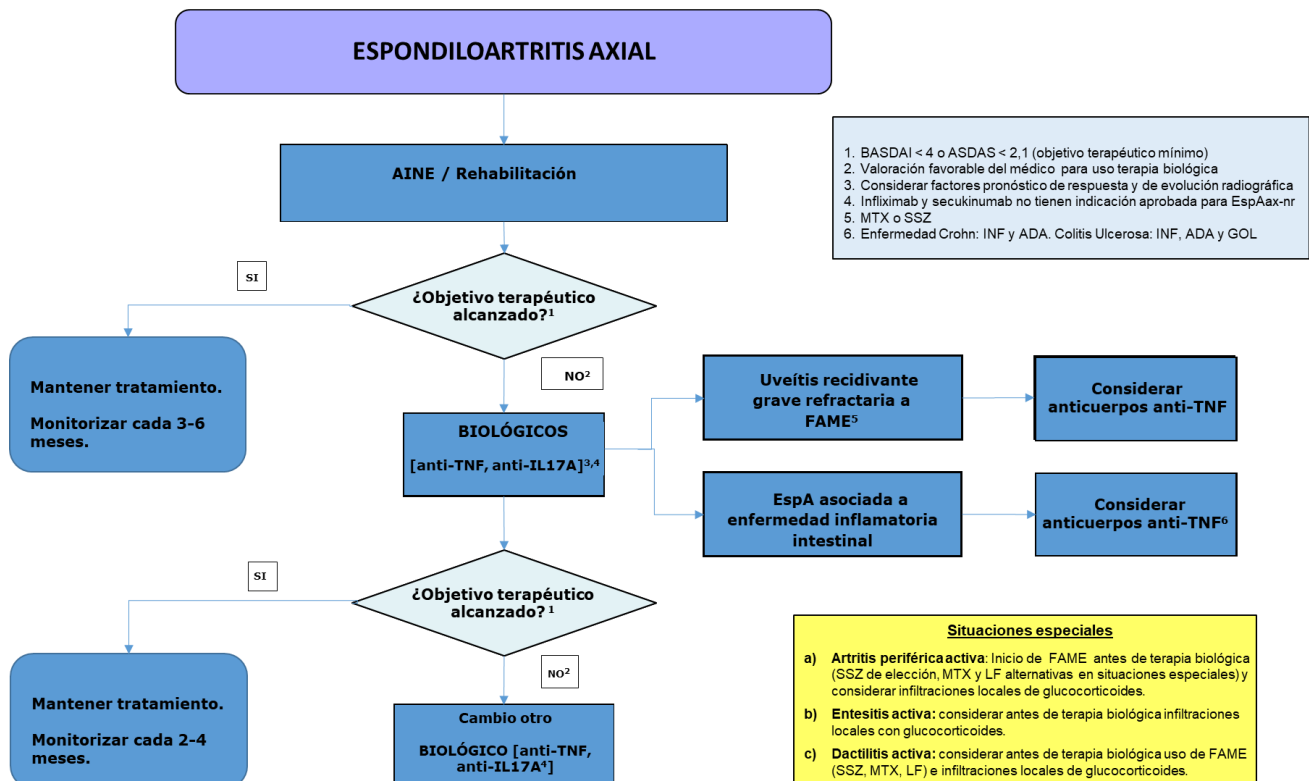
ESPONDILOARTRITIS AXIAL

1. BASDAI < 4 o ASDAS < 2,1 (objetivo terapéutico mínimo)
2. Valoración favorable del médico para uso terapia biológica
3. Considerar factores pronóstico de respuesta y de evolución radiográfica
4. Infliximab y secukinumab no tienen indicación aprobada para EspAax-nr
5. MTX o SSZ
6. Enfermedad Crohn: INF y ADA. Colitis Ulcerosa: INF, ADA y GOL

AINE / Rehabilitación

SI

¿Objetivo terapéutico alcanzado?$^1$

Mantener tratamiento.

Monitorizar cada 3-6 meses.

NO$^2$

BIOLÓGICOS

[anti-TNF, anti-IL17A]$^{3,4}$

Uveítis recidivante grave refractaria a FAME$^5$

Considerar anticuerpos anti-TNF

EspA asociada a enfermedad inflamatoria intestinal

Considerar anticuerpos anti-TNF$^6$

SI

¿Objetivo terapéutico alcanzado? $^1$

Mantener tratamiento.

Monitorizar cada 2-4 meses.

NO$^2$

Cambio otro

BIOLÓGICO [anti-TNF, anti-IL17A$^4$]

Situaciones especiales

a) Artritis periférica activa: Inicio de FAME antes de terapia biológica (SSZ de elección, MTX y LF alternativas en situaciones especiales) y considerar infiltraciones locales de glucocorticoides.

b) Entesitis activa: considerar antes de terapia biológica infiltraciones locales con glucocorticoides.

c) Dactilitis activa: considerar antes de terapia biológica uso de FAME (SSZ, MTX, LF) e infiltraciones locales de glucocorticoides.